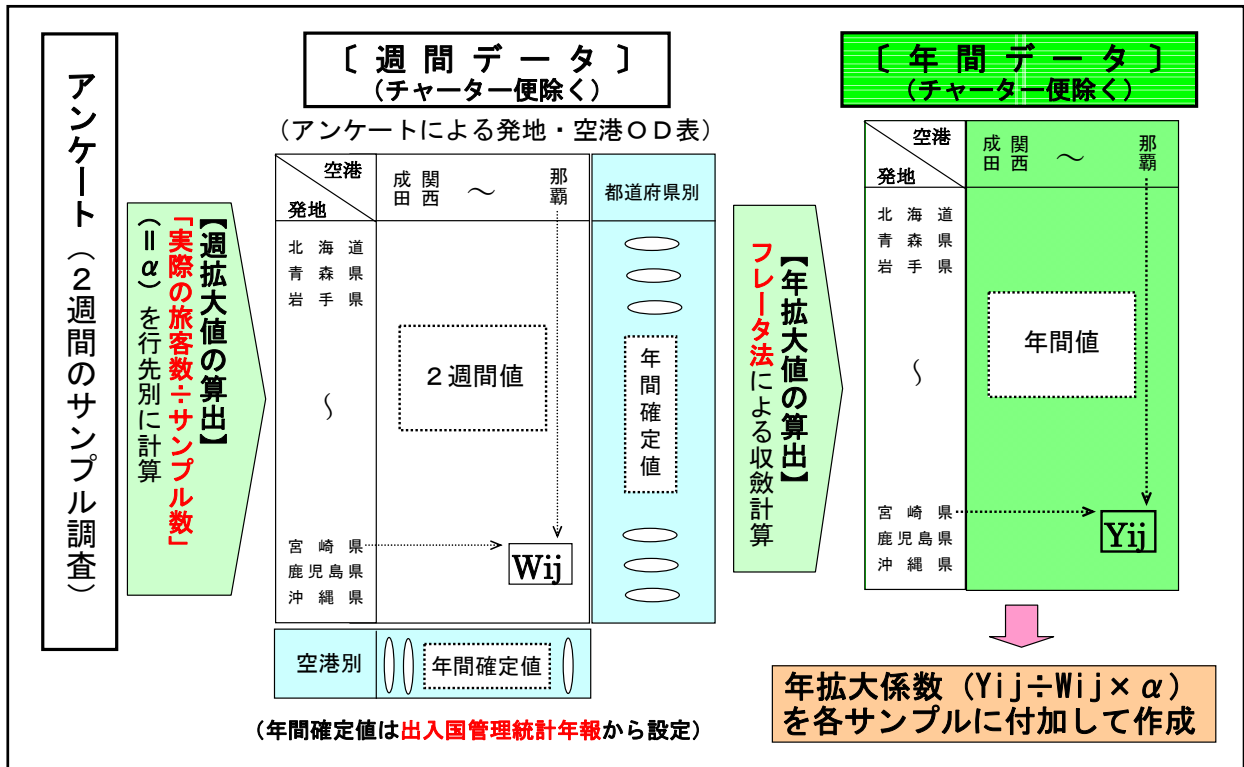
アンケート（２週間のサンプル調査）

【週拡大値の算出】
「実際の旅客数÷サンプル数」（＝α）を行先別に計算

〔 週 間 デ ー タ 〕
（チャーター便除く）

（アンケートによる発地・空港ＯＤ表）

| 空港 / 発地 | 成田 | 関西 | 〜 | 那覇 | 都道府県別 |
|---|---|---|---|---|---|
| 北海道 | | | | | |
| 青森県 | | | | | |
| 岩手県 | | | | | |
| ⟆ | | ２週間値 | | | 年間確定値 |
| 宮崎県 | | | | Wij | |
| 鹿児島県 | | | | | |
| 沖縄県 | | | | | |
| 空港別 | | 年間確定値 | | | |

（年間確定値は出入国管理統計年報から設定）

【年拡大値の算出】
フレータ法による収斂計算

〔 年 間 デ ー タ 〕
（チャーター便除く）

| 空港 / 発地 | 成田 | 関西 | 〜 | 那覇 |
|---|---|---|---|---|
| 北海道 | | | | |
| 青森県 | | | | |
| 岩手県 | | | | |
| ⟆ | | 年間値 | | |
| 宮崎県 | | | | Yij |
| 鹿児島県 | | | | |
| 沖縄県 | | | | |

年拡大係数（Yij÷Wij×α）を各サンプルに付加して作成